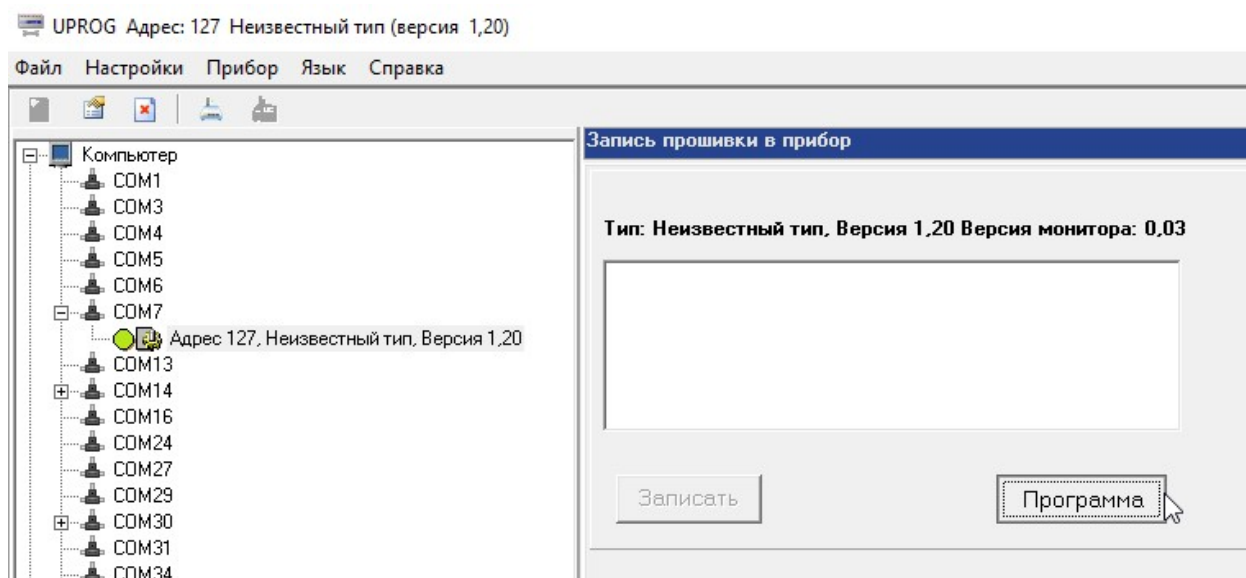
UPROG Адрес: 127 Неизвестный тип (версия 1,20)

Файл Настройки Прибор Язык Справка

Компьютер
COM1
COM3
COM4
COM5
COM6
COM7
Адрес 127, Неизвестный тип, Версия 1,20
COM13
COM14
COM16
COM24
COM27
COM29
COM30
COM31
COM34

Запись прошивки в прибор

Тип: Неизвестный тип, Версия 1,20 Версия монитора: 0,03

Записать

Программа